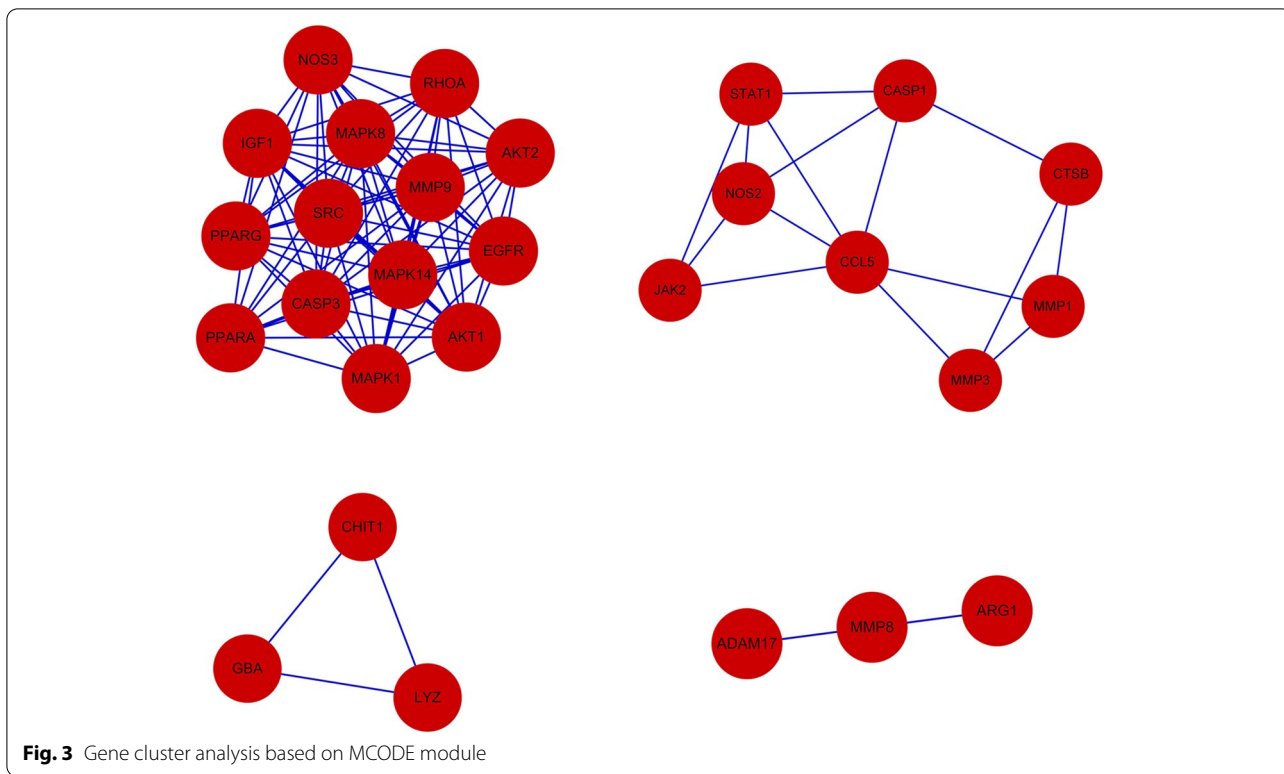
NOS3
RHOA
IGF1
MAPK8
AKT2
MMP9
SRC
PPARG
EGFR
MAPK14
CASP3
PPARA
AKT1
MAPK1

STAT1
CASP1
CTSB
NOS2
CCL5
JAK2
MMP1
MMP3

CHIT1
GBA
LYZ

ADAM17
MMP8
ARG1

**Fig. 3** Gene cluster analysis based on MCODE module